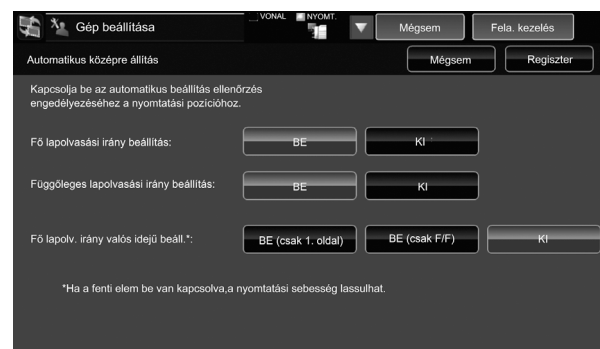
Gép beállítása

VONAL NYOMT.

Mégsem

Fela. kezelés

Automatikus középre állítás

Mégsem

Regiszter

Kapcsolja be az automatikus beállítás ellenőrzés engedélyezéséhez a nyomtatási pozícióhoz.

Fő lapolvasási irány beállítás:

BE

KI

Függőleges lapolvasási irány beállítás:

BE

KI

Fő lapolv. irány valós idejű beáll.*:

BE (csak 1. oldal)

BE (csak F/F)

KI

*Ha a fenti elem be van kapcsolva,a nyomtatási sebesség lassulhat.